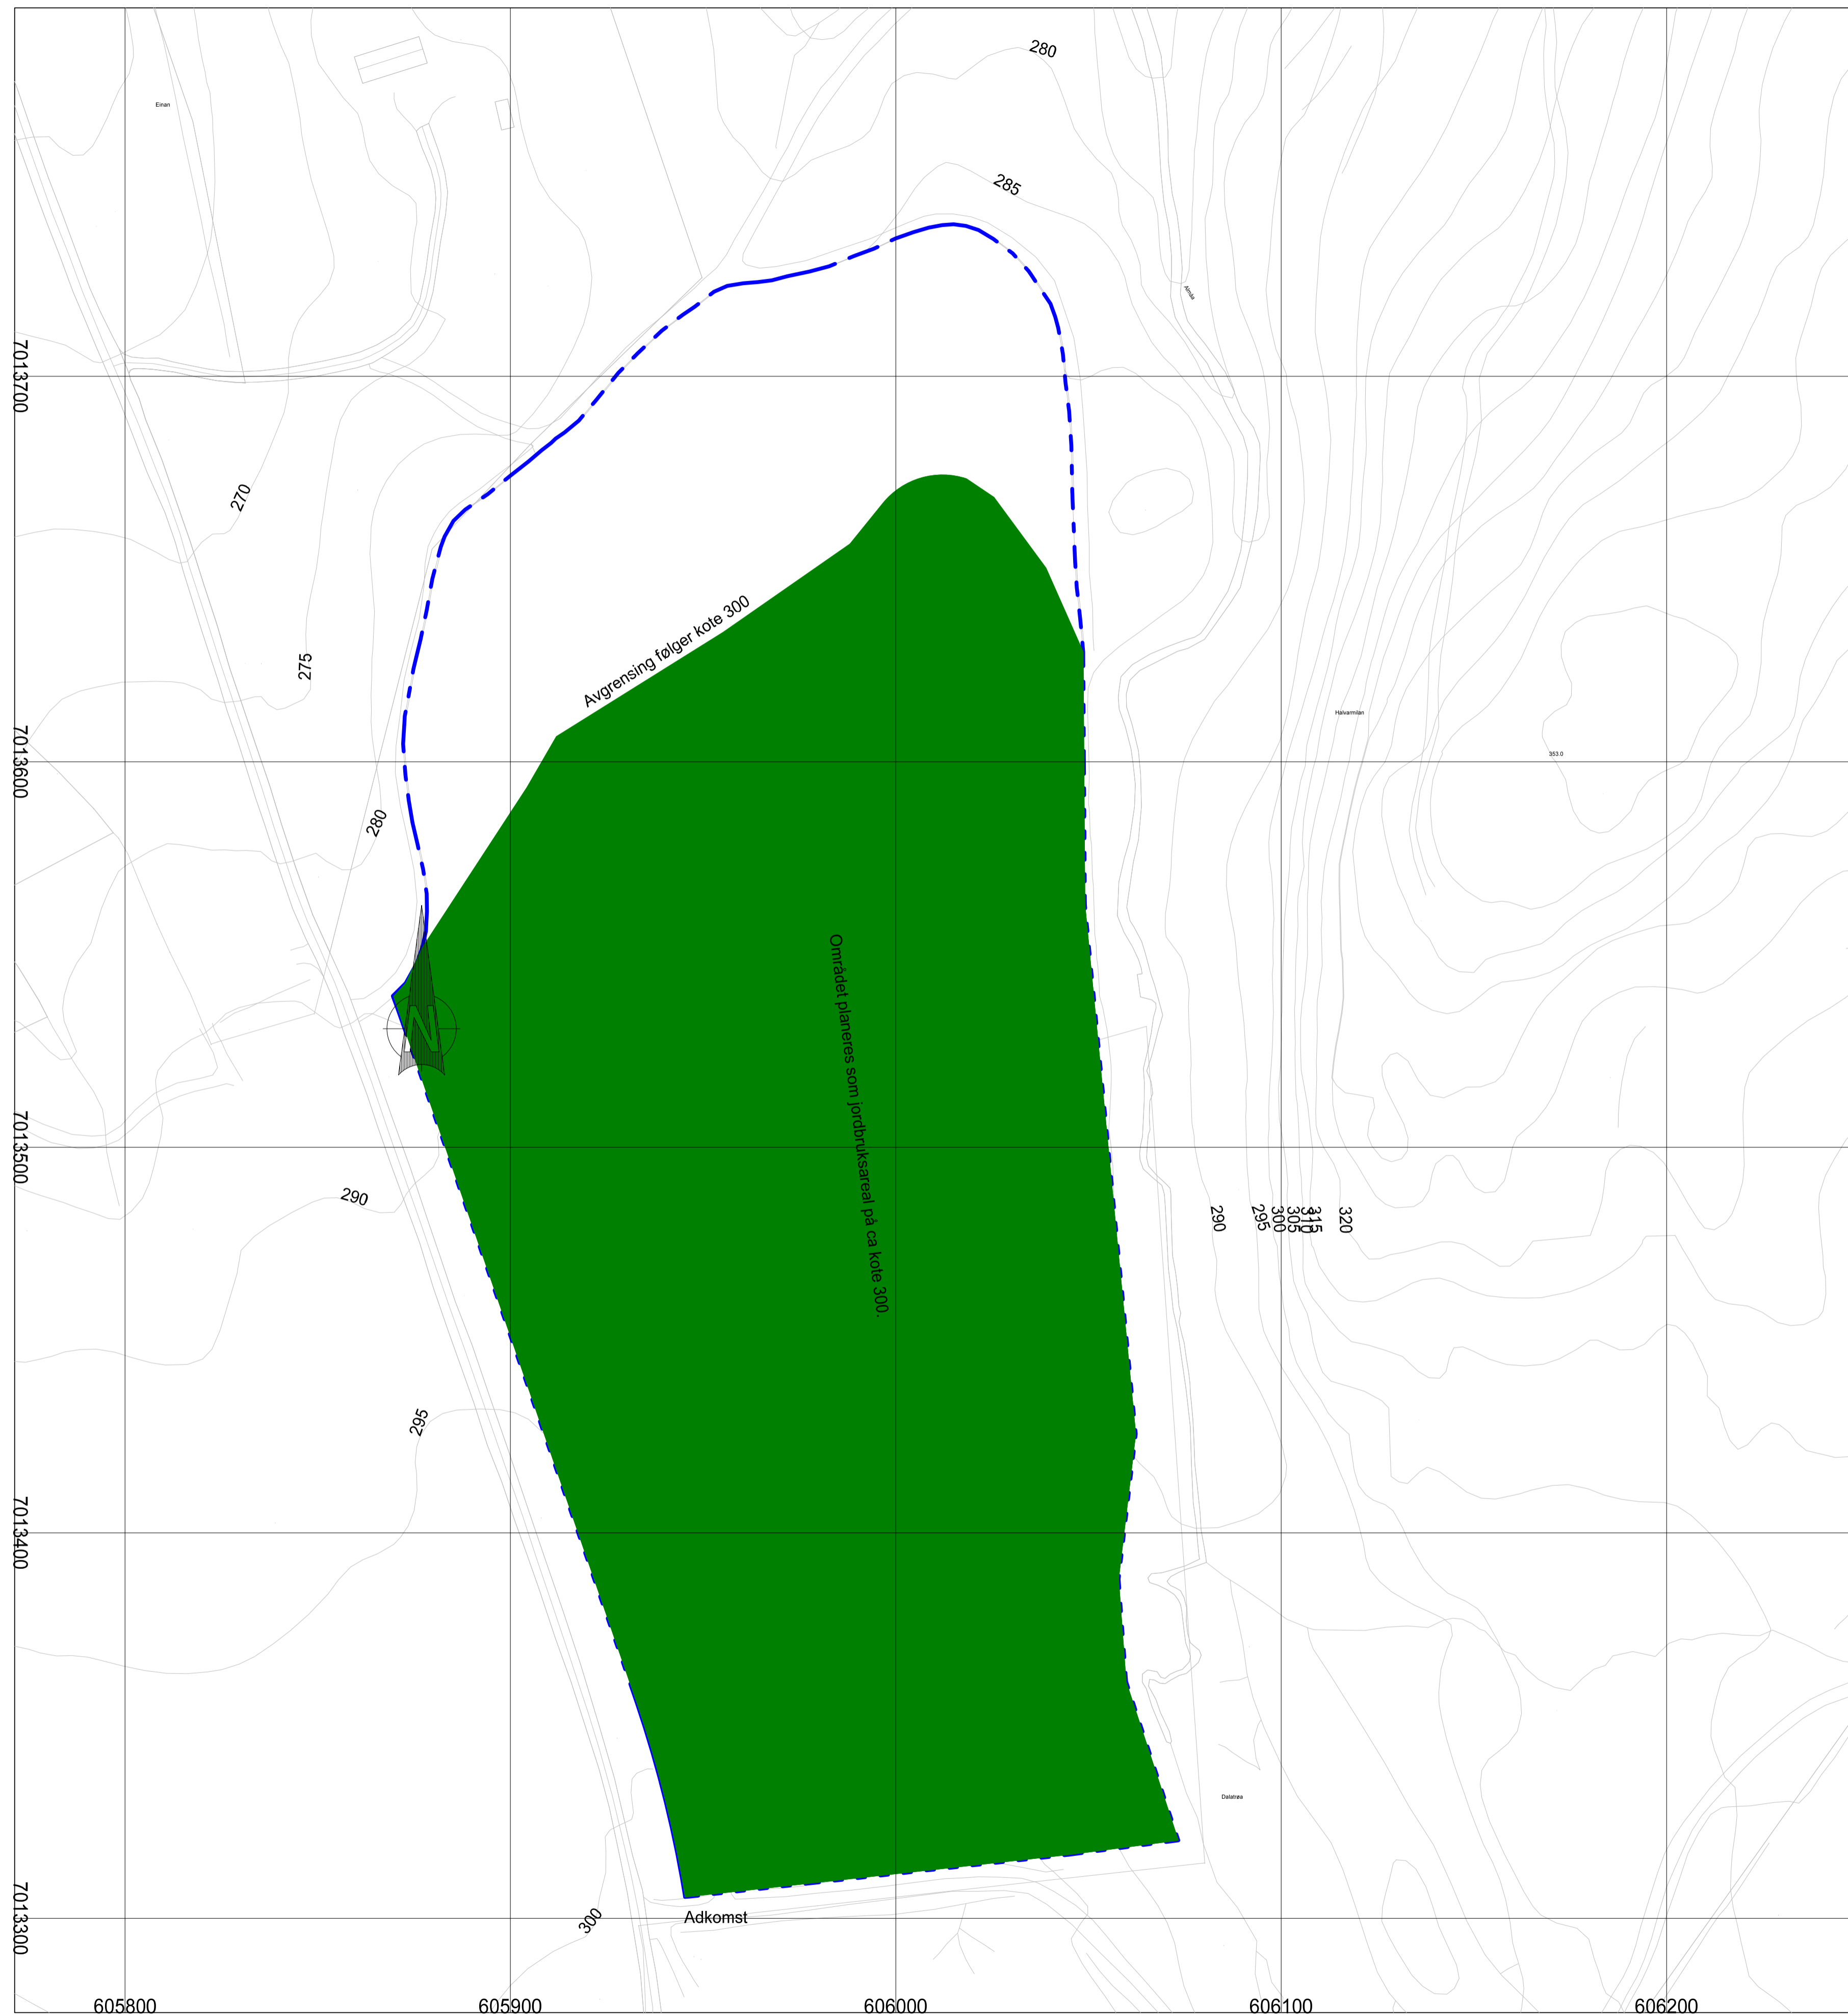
280

Einan

285

Almås

7013700

270

Avgrensing følger kote 300

275

Halvarmlan

7013600

353.0

280

Området planeres som jordbruksareal på ca kote 300.

7013500

290

290 295 300 305 310 315 320

295

7013400

Dalatrøa

300

Adkomst

7013300

605800

605900

606000

606100

606200